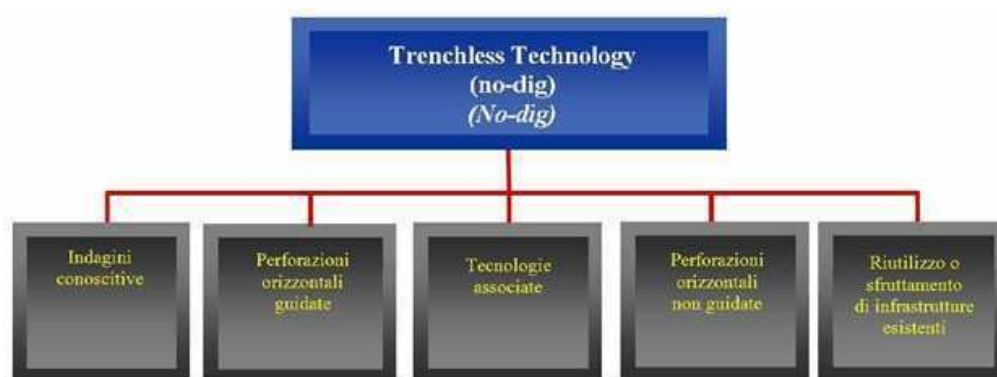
Trenchless Technology
(no-dig)
*(No-dig)*

Indagini conoscitive

Perforazioni orizzontali guidate

Tecnologie associate

Perforazioni orizzontali non guidate

Riutilizzo o sfruttamento di infrastrutture esistenti